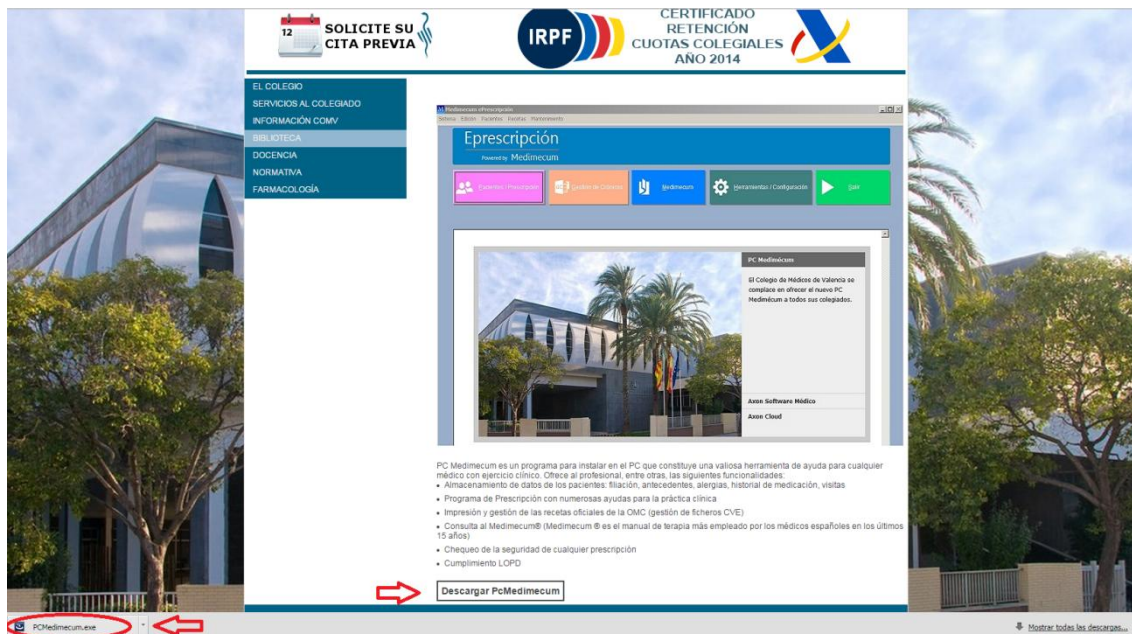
12 SOLICITE SU CITA PREVIA

IRPF

CERTIFICADO RETENCIÓN CUOTAS COLEGIALES AÑO 2014

EL COLEGIO
SERVICIOS AL COLEGIADO
INFORMACIÓN COMV
BIBLIOTECA
DOCENCIA
NORMATIVA
FARMACOLOGÍA

Medimecum ePrescripción
Sistema Edición Pacientes Recetas Mantenimiento

Eprescripción
Powered by Medimecum

Pacientes / Prescripción
Gestión de Consultas
Medimecum
Herramientas / Configuración
Salir

PC Medimécum

El Colegio de Médicos de Valencia se complace en ofrecer el nuevo PC Medimécum a todos sus colegiados.

Axon Software Médico
Axon Cloud

PC Medimecum es un programa para instalar en el PC que constituye una valiosa herramienta de ayuda para cualquier médico con ejercicio clínico. Ofrece al profesional, entre otras, las siguientes funcionalidades:
• Almacenamiento de datos de los pacientes: filiación, antecedentes, alergias, historial de medicación, visitas
• Programa de Prescripción con numerosas ayudas para la práctica clínica
• Impresión y gestión de las recetas oficiales de la OMC (gestión de ficheros CVE)
• Consulta al Medimecum® (Medimecum ® es el manual de terapia más empleado por los médicos españoles en los últimos 15 años)
• Chequeo de la seguridad de cualquier prescripción
• Cumplimiento LOPD

Descargar PcMedimecum

PCMedimecum.exe

Mostrar todas las descargas...